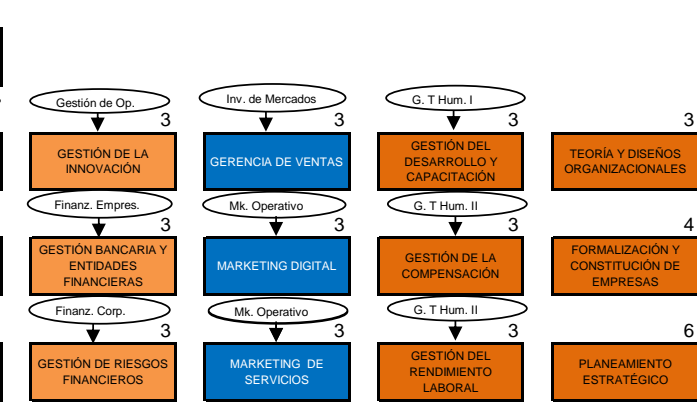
Gestión de Op.
3
GESTIÓN DE LA INNOVACIÓN

Inv. de Mercados
3
GERENCIA DE VENTAS

G. T Hum. I
3
GESTIÓN DEL DESARROLLO Y CAPACITACIÓN

3
TEORÍA Y DISEÑOS ORGANIZACIONALES

Finanz. Empres.
3
GESTIÓN BANCARIA Y ENTIDADES FINANCIERAS

Mk. Operativo
3
MARKETING DIGITAL

G. T Hum. II
3
GESTIÓN DE LA COMPENSACIÓN

4
FORMALIZACIÓN Y CONSTITUCIÓN DE EMPRESAS

Finanz. Corp.
3
GESTIÓN DE RIESGOS FINANCIEROS

Mk. Operativo
3
MARKETING DE SERVICIOS

G. T Hum. II
3
GESTIÓN DEL RENDIMIENTO LABORAL

6
PLANEAMIENTO ESTRATÉGICO